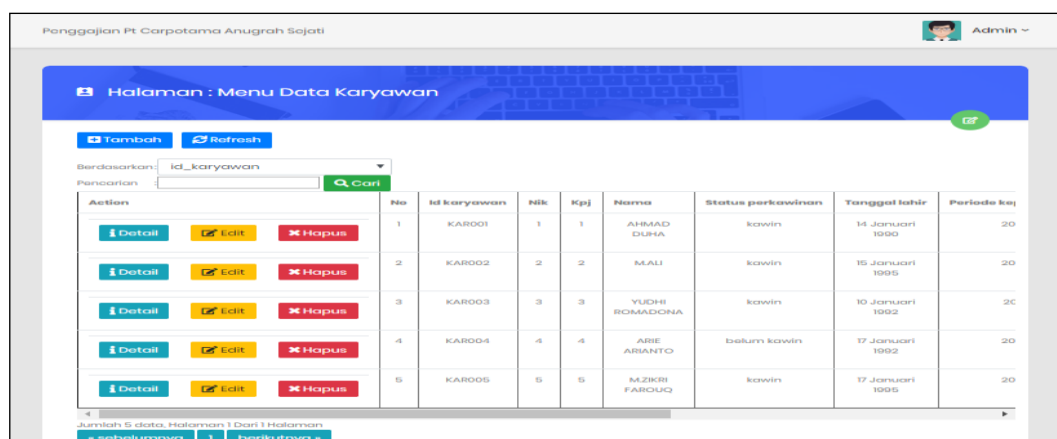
Penggajian Pt Carpotama Anugrah Sejati

Admin

Halaman : Menu Data Karyawan

Tambah
Refresh

Berdasarkan: id_karyawan
Pencarian :
Cari

| Action | No | Id karyawan | Nik | Kpj | Nama | Status perkawinan | Tanggal lahir | Periode ka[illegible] |
|---|---|---|---|---|---|---|---|---|
| Detail Edit Hapus | 1 | KAR001 | 1 | 1 | AHMAD DUHA | kawin | 14 Januari 1990 | 20 |
| Detail Edit Hapus | 2 | KAR002 | 2 | 2 | M.ALI | kawin | 15 Januari 1995 | 20 |
| Detail Edit Hapus | 3 | KAR003 | 3 | 3 | YUDHI ROMADONA | kawin | 10 Januari 1992 | 20 |
| Detail Edit Hapus | 4 | KAR004 | 4 | 4 | ARIE ARIANTO | belum kawin | 17 Januari 1992 | 20 |
| Detail Edit Hapus | 5 | KAR005 | 5 | 5 | M.ZIKRI FAROUQ | kawin | 17 Januari 1995 | 20 |

Jumlah 5 data, Halaman 1 Dari 1 Halaman
« sebelumnya 1 berikutnya »